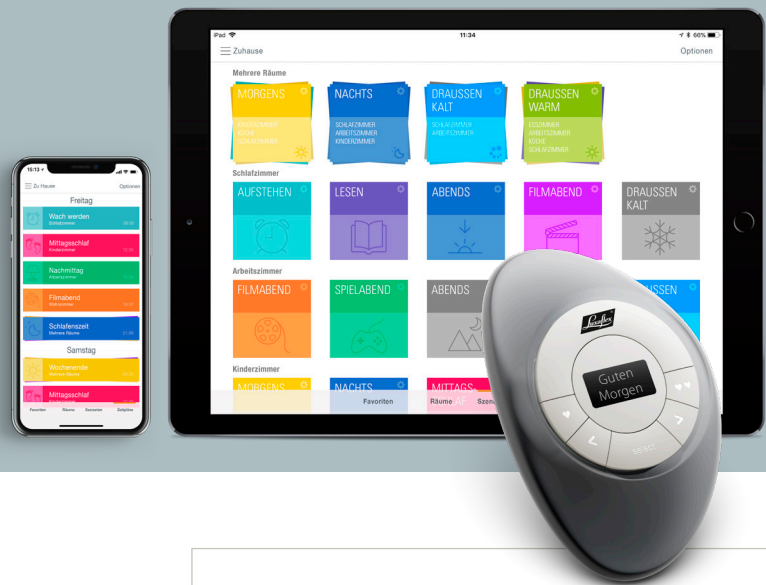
15:13
Zu Hause
Optionen
Freitag
Wach werden
Schlafzimmer
Mittagsschlaf
Kinderzimmer
Nachmittag
Arbeitszimmer
Filmabend
Wohnzimmer
Schlafenszeit
Mehrere Räume
Samstag
Wochenende
Mehrere Räume
Mittagsschlaf
Kinderzimmer
Favoriten
Räume
Szenarien
Zeitpläne

iPad
11:34
66%
Zuhause
Optionen
Mehrere Räume
MORGENS
KINDERZIMMER
KÜCHE
SCHLAFZIMMER
NACHTS
SCHLAFZIMMER
ARBEITSZIMMER
KINDERZIMMER
DRAUSSEN KALT
SCHLAFZIMMER
ARBEITSZIMMER
DRAUSSEN WARM
ESSZIMMER
ARBEITSZIMMER
KÜCHE
SCHLAFZIMMER
Schlafzimmer
AUFSTEHEN
LESEN
ABENDS
FILMABEND
DRAUSSEN KALT
Arbeitszimmer
FILMABEND
SPIELABEND
ABENDS
DRAUSSEN
Kinderzimmer
MORGENS
NACHTS
MITTAGS
Favoriten
Räume
Szen

Luxaflex
Guten Morgen
SELECT